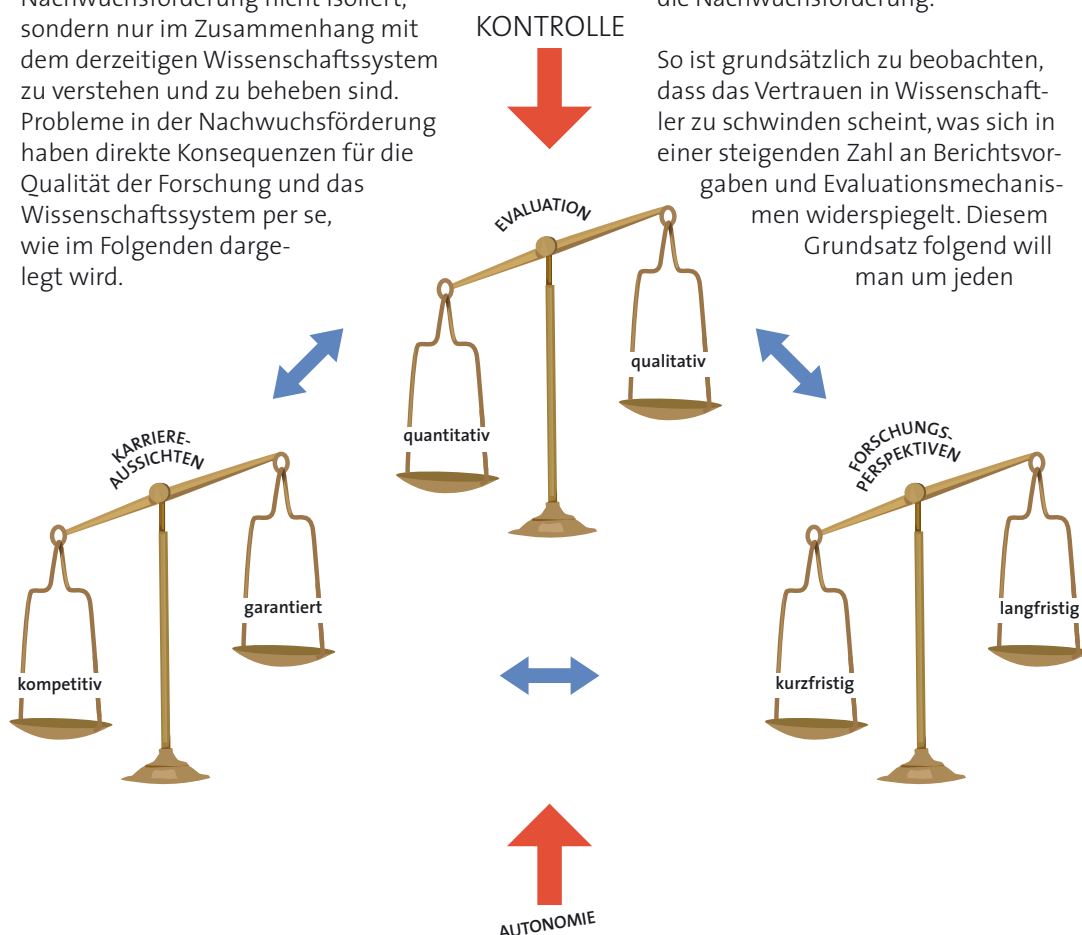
Nachwuchsförderung nicht isoliert, sondern nur im Zusammenhang mit dem derzeitigen Wissenschaftssystem zu verstehen und zu beheben sind. Probleme in der Nachwuchsförderung haben direkte Konsequenzen für die Qualität der Forschung und das Wissenschaftssystem per se, wie im Folgenden dargelegt wird.

KONTROLLE

die Nachwuchsförderung.

So ist grundsätzlich zu beobachten, dass das Vertrauen in Wissenschaftler zu schwinden scheint, was sich in einer steigenden Zahl an Berichtsvorgaben und Evaluationsmechanismen widerspiegelt. Diesem Grundsatz folgend will man um jeden

EVALUATION

quantitativ

qualitativ

KARRIERE-AUSSICHTEN

kompetitiv

garantiert

FORSCHUNGS-PERSPEKTIVEN

kurzfristig

langfristig

AUTONOMIE